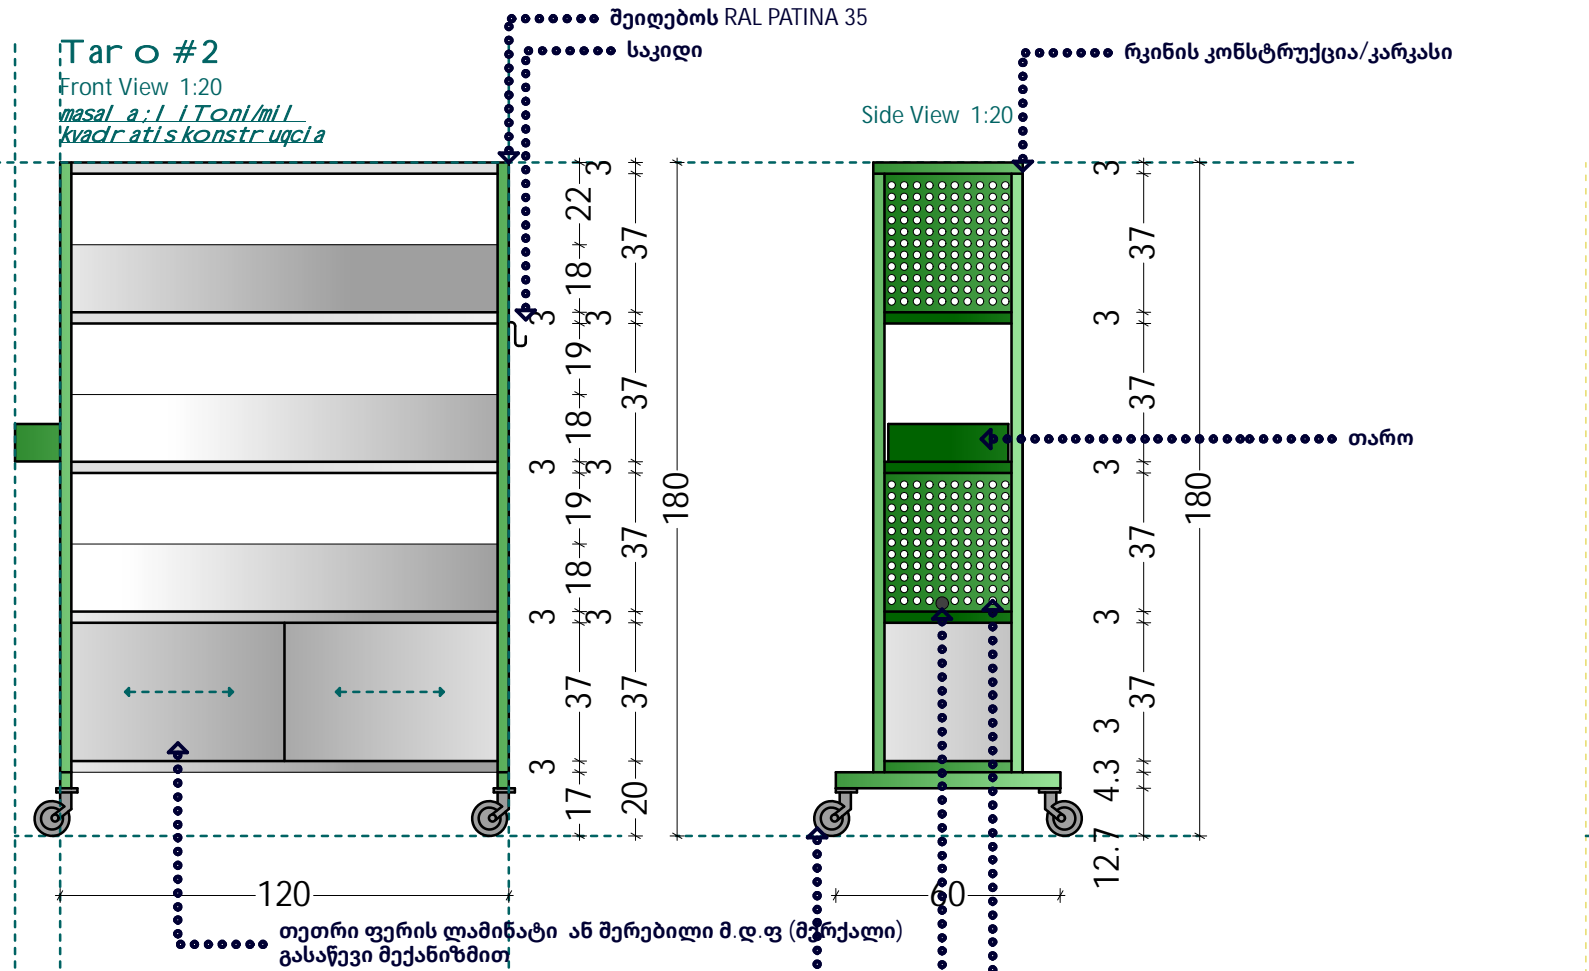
Taro #2
Front View 1:20
masala: liToni/mili
kvadratis konstruqcia

შეიღებოს RAL PATINA 35
საკიდი
რკინის კონსტრუქცია/კარკასი

Side View 1:20

თარო

3 22 18 3 19 18 3 19 18 3 37 3 17
3 37 3 37 3 37 3 37 20
180
3 37 3 37 3 37 3 37 3 4.3 12.7
180

120
60

თეთრი ფერის ლამინატი ან შერებილი მ.დ.ფ (მ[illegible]ქალი)
გასაწევი მექანიზმით